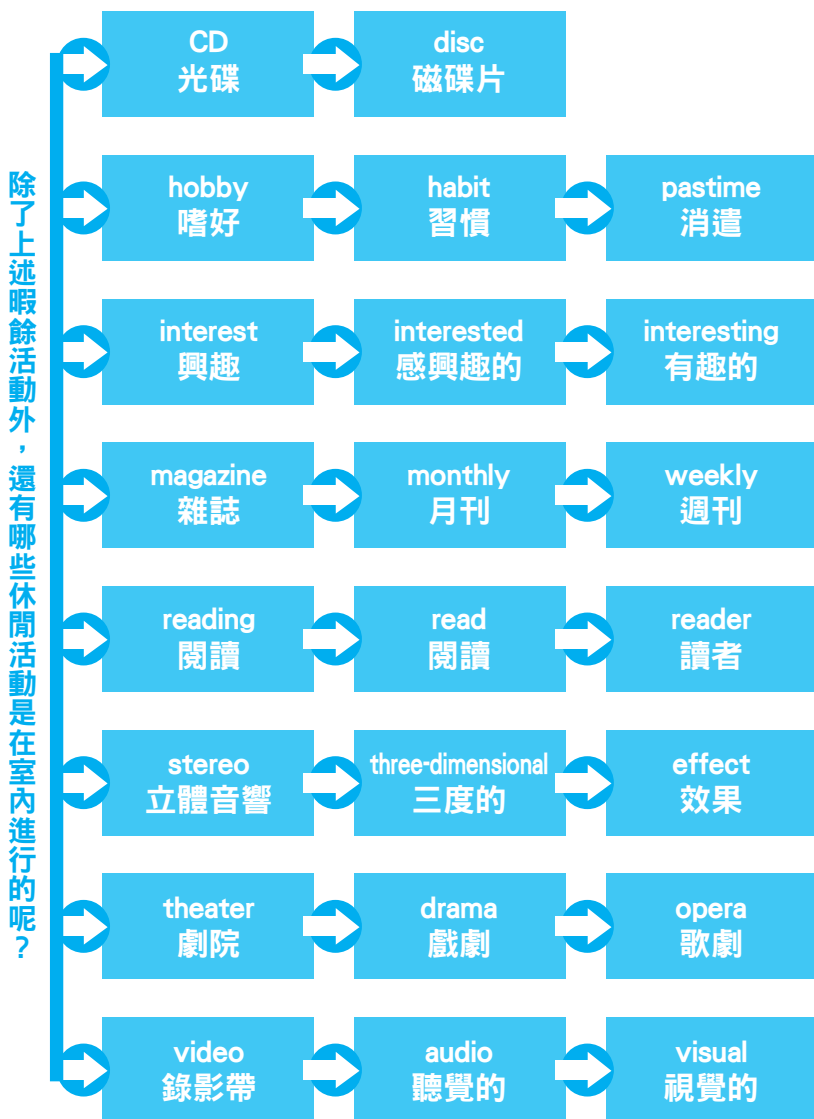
除了上述暇餘活動外，還有哪些休閒活動是在室內進行的呢？

CD
光碟

disc
磁碟片

hobby
嗜好

habit
習慣

pastime
消遣

interest
興趣

interested
感興趣的

interesting
有趣的

magazine
雜誌

monthly
月刊

weekly
週刊

reading
閱讀

read
閱讀

reader
讀者

stereo
立體音響

three-dimensional
三度的

effect
效果

theater
劇院

drama
戲劇

opera
歌劇

video
錄影帶

audio
聽覺的

visual
視覺的